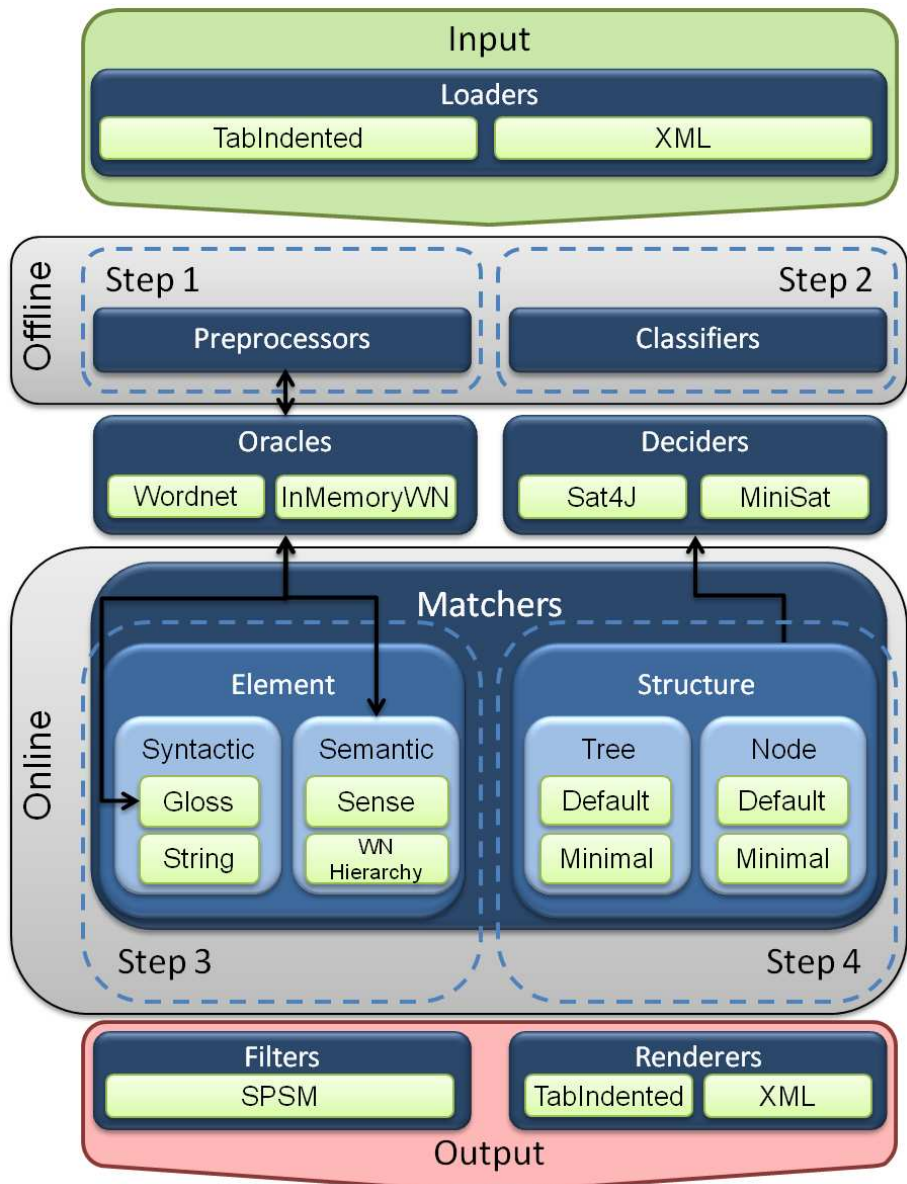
Input

Loaders

TabIndented

XML

Offline

Step 1

Step 2

Preprocessors

Classifiers

Oracles

Wordnet

InMemoryWN

Deciders

Sat4J

MiniSat

Online

Matchers

Element

Syntactic

Gloss

String

Semantic

Sense

WN Hierarchy

Structure

Tree

Default

Minimal

Node

Default

Minimal

Step 3

Step 4

Filters

SPSM

Renderers

TabIndented

XML

Output